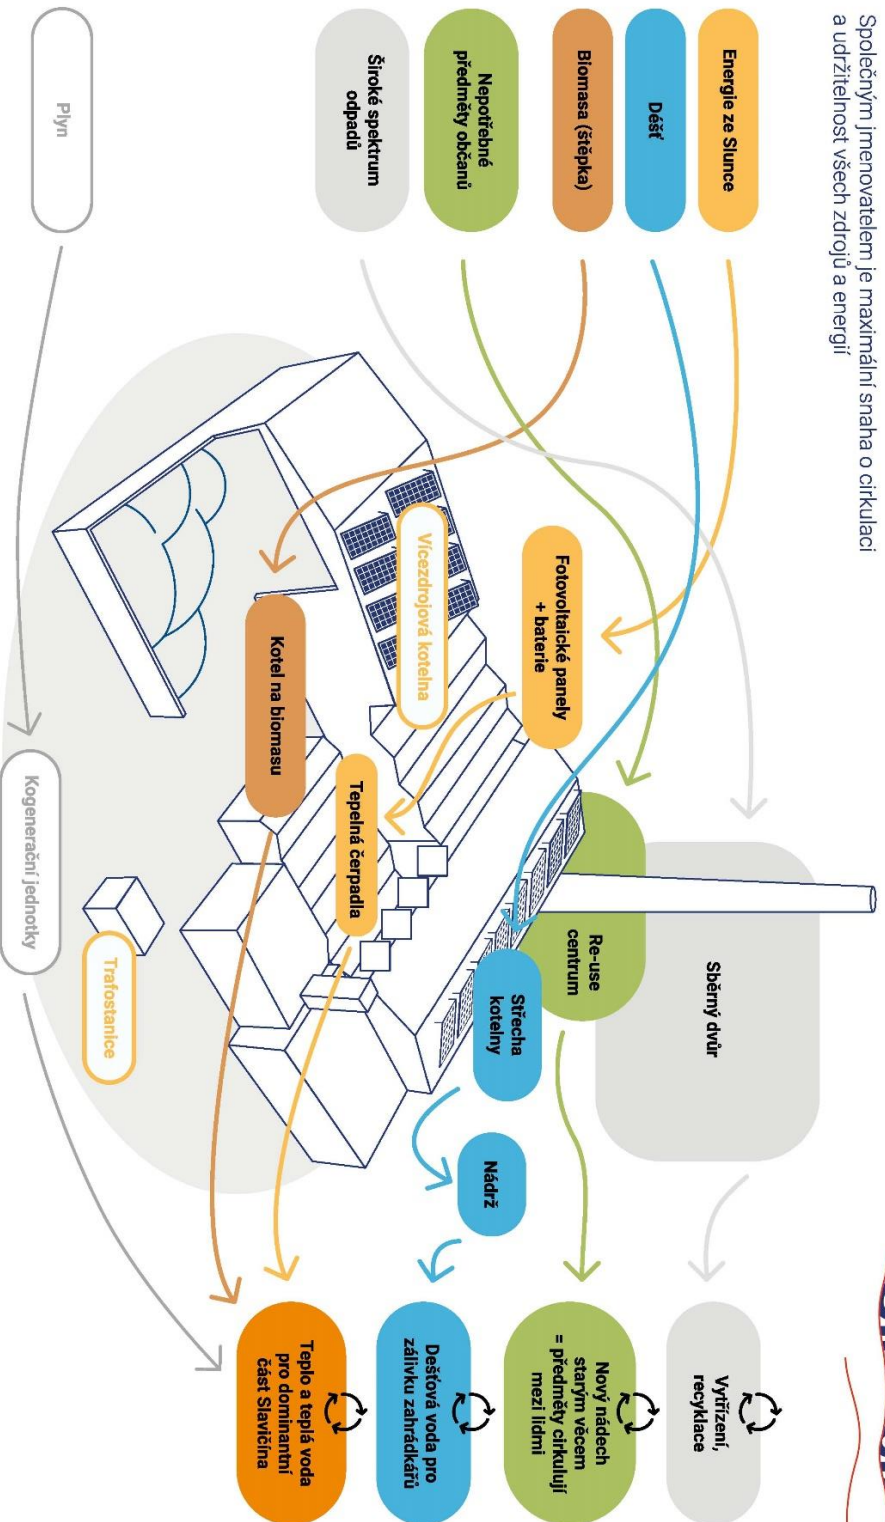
Společným jmenovatelem je maximální snaha o cirkulaci a udržitelnost všech zdrojů a energií

Energie ze Slunce

Déšť

Biomasa (štěpka)

Nepotřebné předměty občanů

Široké spektrum odpadů

Plyn

Fotovoltaické panely + baterie

Vícezdrojová kotelna

Kotel na biomasu

Tepelná čerpadla

Trafostanice

Kogenerační jednotky

Sběrný dvůr

Re-use centrum

Střecha kotelny

Nádrž

Vytřízení, recyklace

Nový nádech starým věcem = předměty cirkulují mezi lidmi

Dešťová voda pro zálivku zahrádkářů

Teplo a teplá voda pro dominantní část Slavičína